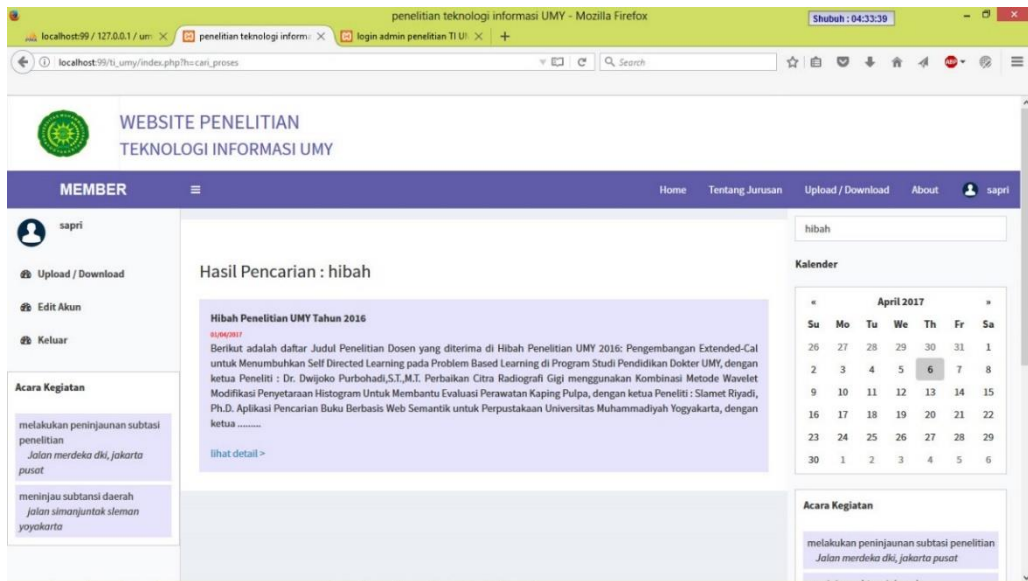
penelitian teknologi informasi UMY - Mozilla Firefox

Shubuh : 04:33:39

localhost:99 / 127.0.0.1 / um ×

penelitian teknologi informa ×

login admin penelitian TI U ×

+

localhost:99/ti_umy/index.php?h=cari_proses

Search

WEBSITE PENELITIAN
TEKNOLOGI INFORMASI UMY

MEMBER

Home

Tentang Jurusan

Upload / Download

About

sapri

sapri

Upload / Download

Edit Akun

Keluar

Acara Kegiatan

melakukan peninjaunan subtasi penelitian
Jalan merdeka dki, jakarta pusat

meninjau subtansi daerah
jalan simanjuntak sleman yoyakarta

Hasil Pencarian : hibah

Hibah Penelitian UMY Tahun 2016

01/04/2017

Berikut adalah daftar Judul Penelitian Dosen yang diterima di Hibah Penelitian UMY 2016: Pengembangan Extended-Cal untuk Menumbuhkan Self Directed Learning pada Problem Based Learning di Program Studi Pendidikan Dokter UMY, dengan ketua Peneliti : Dr. Dwijoko Purbohadi,S.T.,M.T. Perbaikan Citra Radiografi Gigi menggunakan Kombinasi Metode Wavelet Modifikasi Penyetaraan Histogram Untuk Membantu Evaluasi Perawatan Kaping Pulpa, dengan ketua Peneliti : Slamet Riyadi, Ph.D. Aplikasi Pencarian Buku Berbasis Web Semantik untuk Perpustakaan Universitas Muhammadiyah Yogyakarta, dengan ketua .........

lihat detail >

hibah

Kalender

«

April 2017

»

| Su | Mo | Tu | We | Th | Fr | Sa |
|---|---|---|---|---|---|---|
| 26 | 27 | 28 | 29 | 30 | 31 | 1 |
| 2 | 3 | 4 | 5 | 6 | 7 | 8 |
| 9 | 10 | 11 | 12 | 13 | 14 | 15 |
| 16 | 17 | 18 | 19 | 20 | 21 | 22 |
| 23 | 24 | 25 | 26 | 27 | 28 | 29 |
| 30 | 1 | 2 | 3 | 4 | 5 | 6 |

Acara Kegiatan

melakukan peninjaunan subtasi penelitian
Jalan merdeka dki, jakarta pusat